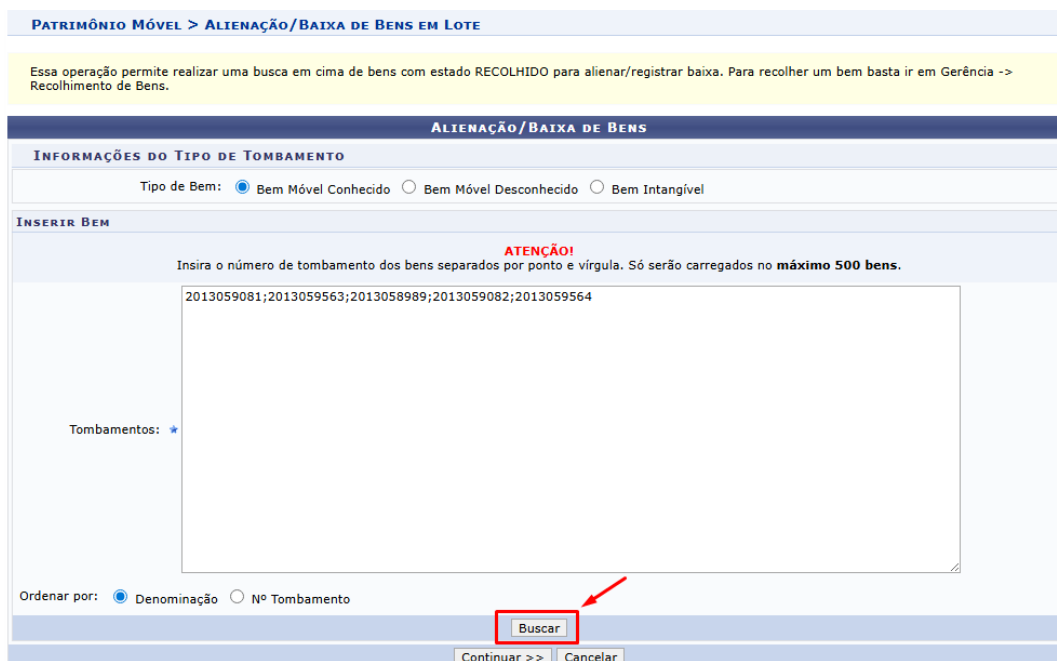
Patrimônio Móvel > Alienação/Baixa de Bens em Lote

Essa operação permite realizar uma busca em cima de bens com estado RECOLHIDO para alienar/registrar baixa. Para recolher um bem basta ir em Gerência -> Recolhimento de Bens.

Alienação/Baixa de Bens

Informações do Tipo de Tombamento

Tipo de Bem: Bem Móvel Conhecido Bem Móvel Desconhecido Bem Intangível

Inserir Bem

ATENÇÃO!
Insira o número de tombamento dos bens separados por ponto e vírgula. Só serão carregados no **máximo 500 bens**.

Tombamentos: *

2013059081;2013059563;2013058989;2013059082;2013059564

Ordenar por: Denominação Nº Tombamento

Buscar

Continuar >> Cancelar